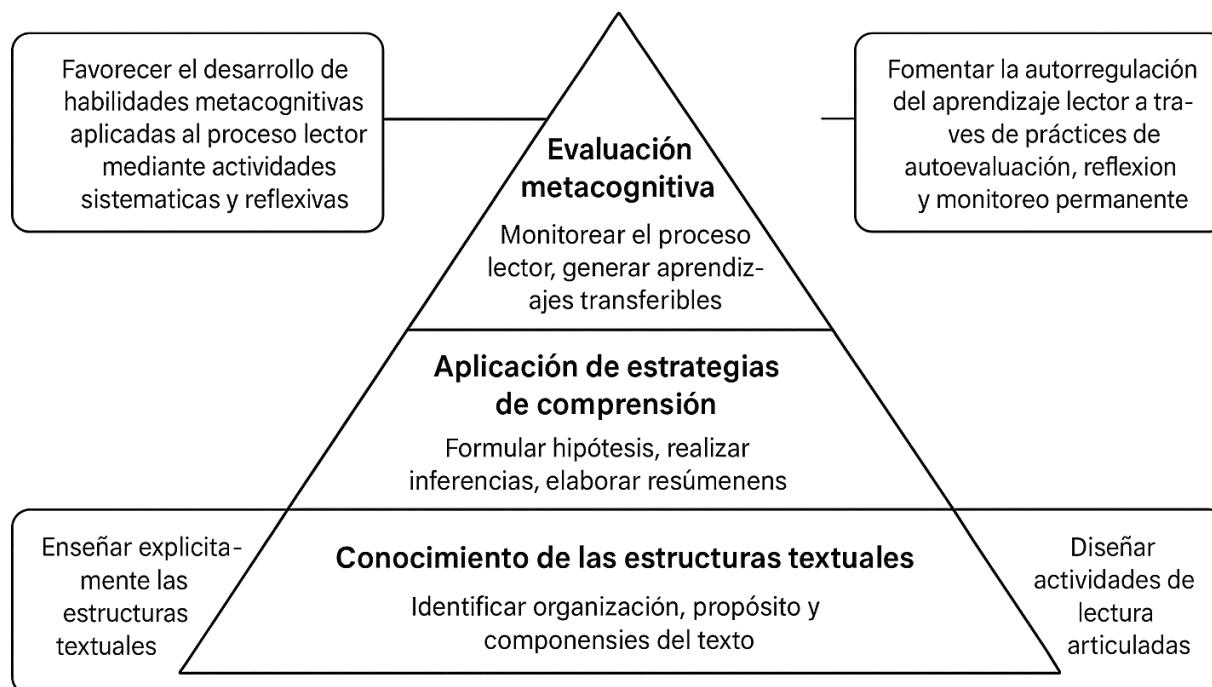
Favorecer el desarrollo de habilidades metacognitivas aplicadas al proceso lector mediante actividades sistematicas y reflexivas

Evaluación metacognitiva

Monitorear el proceso lector, generar aprendizajes transferibles

Fomentar la autorregulación del aprendizaje lector a traves de práctices de autoevaluación, reflexion y monitoreo permanente

Aplicación de estrategias de comprensión

Formular hipótesis, realizar inferencias, elaborar resúmenens

Enseñar explicitamente las estructuras textuales

Conocimiento de las estructuras textuales

Identificar organización, propósito y componensies del texto

Diseñar actividades de lectura articuladas